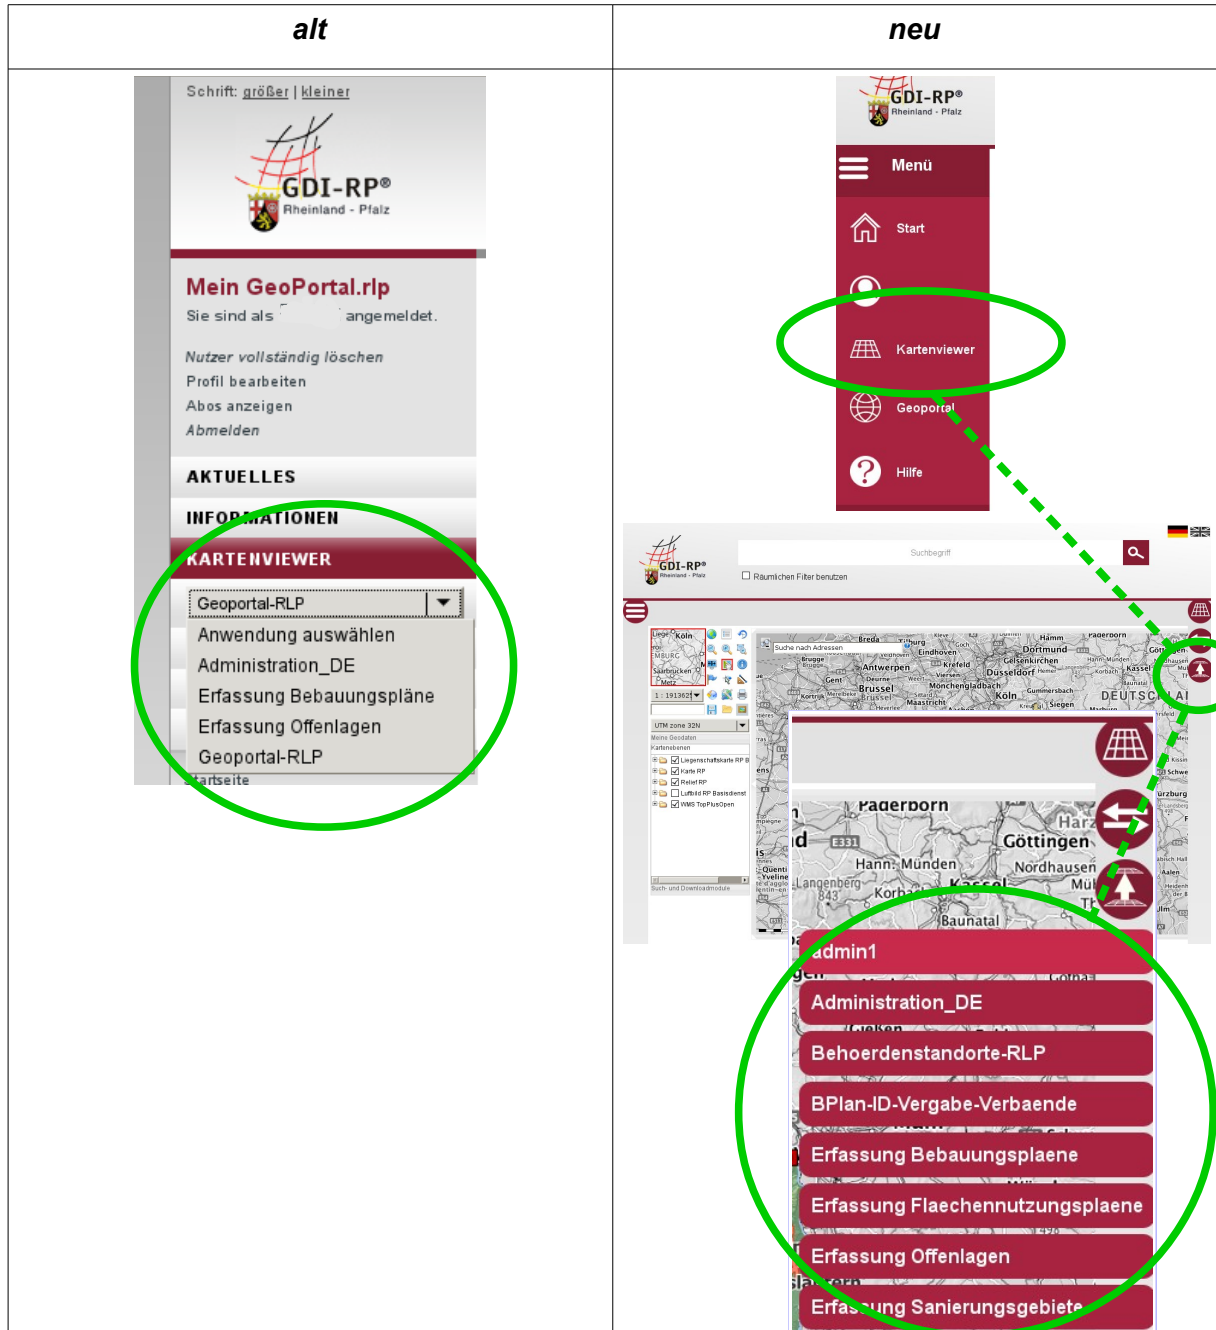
| alt | neu |
|---|---|
| Schrift: größer \| kleiner<br>GDI-RP®<br>Rheinland - Pfalz<br>Mein GeoPortal.rlp<br>Sie sind als angemeldet.<br>Nutzer vollständig löschen<br>Profil bearbeiten<br>Abos anzeigen<br>Abmelden<br>AKTUELLES<br>INFORMATIONEN<br>KARTENVIEWER<br>Geoportal-RLP<br>Anwendung auswählen<br>Administration_DE<br>Erfassung Bebauungspläne<br>Erfassung Offenlagen<br>Geoportal-RLP<br>Startseite | GDI-RP®<br>Rheinland - Pfalz<br>Menü<br>Start<br>Kartenviewer<br>Geoportal<br>Hilfe<br>GDI-RP®<br>Rheinland - Pfalz<br>Suchbegriff<br>Räumlichen Filter benutzen<br>Suche nach Adressen<br>UTM zone 32N<br>Meine Geodaten<br>Kartenebenen<br>Liegenschaftskarte RP<br>Karte RP<br>Relief RP<br>Luftbild RP Basisdienst<br>WMS TopPlusOpen<br>Such- und Downloadmodule<br>Paderborn<br>Göttingen<br>Hann. Münden<br>Nordhausen<br>Kassel<br>Baunatal<br>admin1<br>Administration_DE<br>Behoerdenstandorte-RLP<br>BPlan-ID-Vergabe-Verbaende<br>Erfassung Bebauungsplaene<br>Erfassung Flaechennutzungsplaene<br>Erfassung Offenlagen<br>Erfassung Sanierungsgebiete |